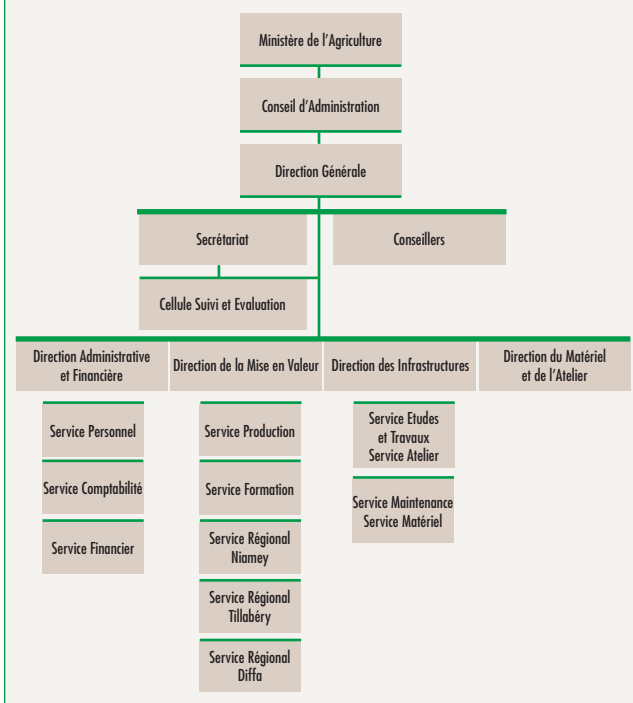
Ministère de l'Agriculture

Conseil d'Administration

Direction Générale

Secrétariat

Conseillers

Cellule Suivi et Evaluation

Direction Administrative et Financière

Direction de la Mise en Valeur

Direction des Infrastructures

Direction du Matériel et de l'Atelier

Service Personnel

Service Comptabilité

Service Financier

Service Production

Service Formation

Service Régional Niamey

Service Régional Tillabéry

Service Régional Diffa

Service Etudes et Travaux Service Atelier

Service Maintenance Service Matériel